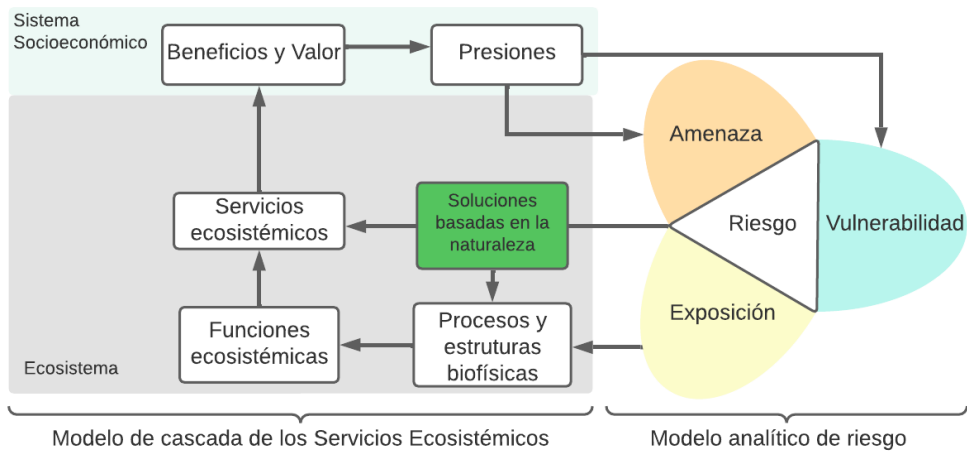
Sistema Socioeconómico

Beneficios y Valor

Presiones

Amenaza

Servicios ecosistémicos

Soluciones basadas en la naturaleza

Riesgo

Vulnerabilidad

Exposición

Funciones ecosistémicas

Procesos y estruturas biofísicas

Ecosistema

Modelo de cascada de los Servicios Ecosistémicos

Modelo analítico de riesgo